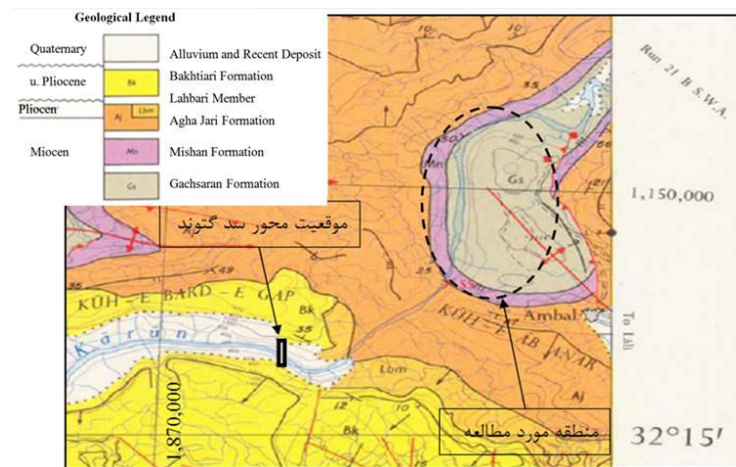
Geological Legend

| | | |
|---|---|---|
| Quaternary | | Alluvium and Recent Deposit |
| u. Pliocene | Bk | Bakhtiari Formation |
| | Lbm | Lahbari Member |
| Pliocen | Aj | Agha Jari Formation |
| Miocen | Mn | Mishan Formation |
| | Gs | Gachsaran Formation |

موقعیت محور سد گتوند

منطقه مورد مطالعه

KUH-E BARD-E GAP

Karun

KUH-E AB ANAR

Ambal

Bk

Lbm

Aj

Gs

Mn

To Lali

Run 21 B S.W.A.

1,150,000

1,870,000

32°15′

10

55

25

35

12

10

56

49